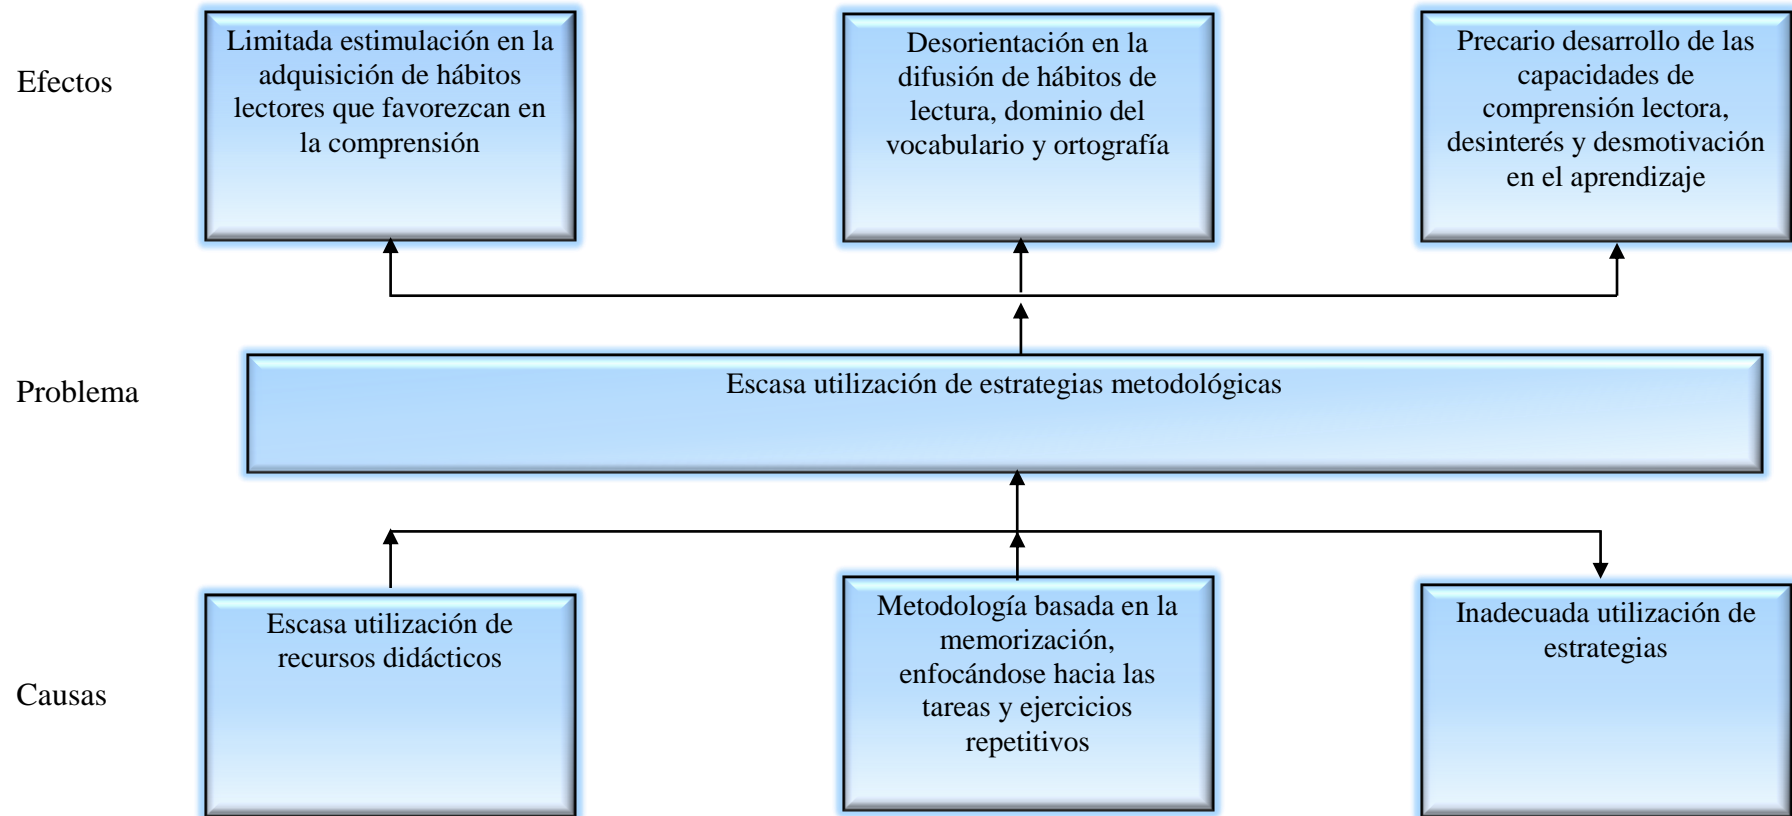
Efectos

Limitada estimulación en la adquisición de hábitos lectores que favorezcan en la comprensión

Desorientación en la difusión de hábitos de lectura, dominio del vocabulario y ortografía

Precario desarrollo de las capacidades de comprensión lectora, desinterés y desmotivación en el aprendizaje

Problema

Escasa utilización de estrategias metodológicas

Causas

Escasa utilización de recursos didácticos

Metodología basada en la memorización, enfocándose hacia las tareas y ejercicios repetitivos

Inadecuada utilización de estrategias